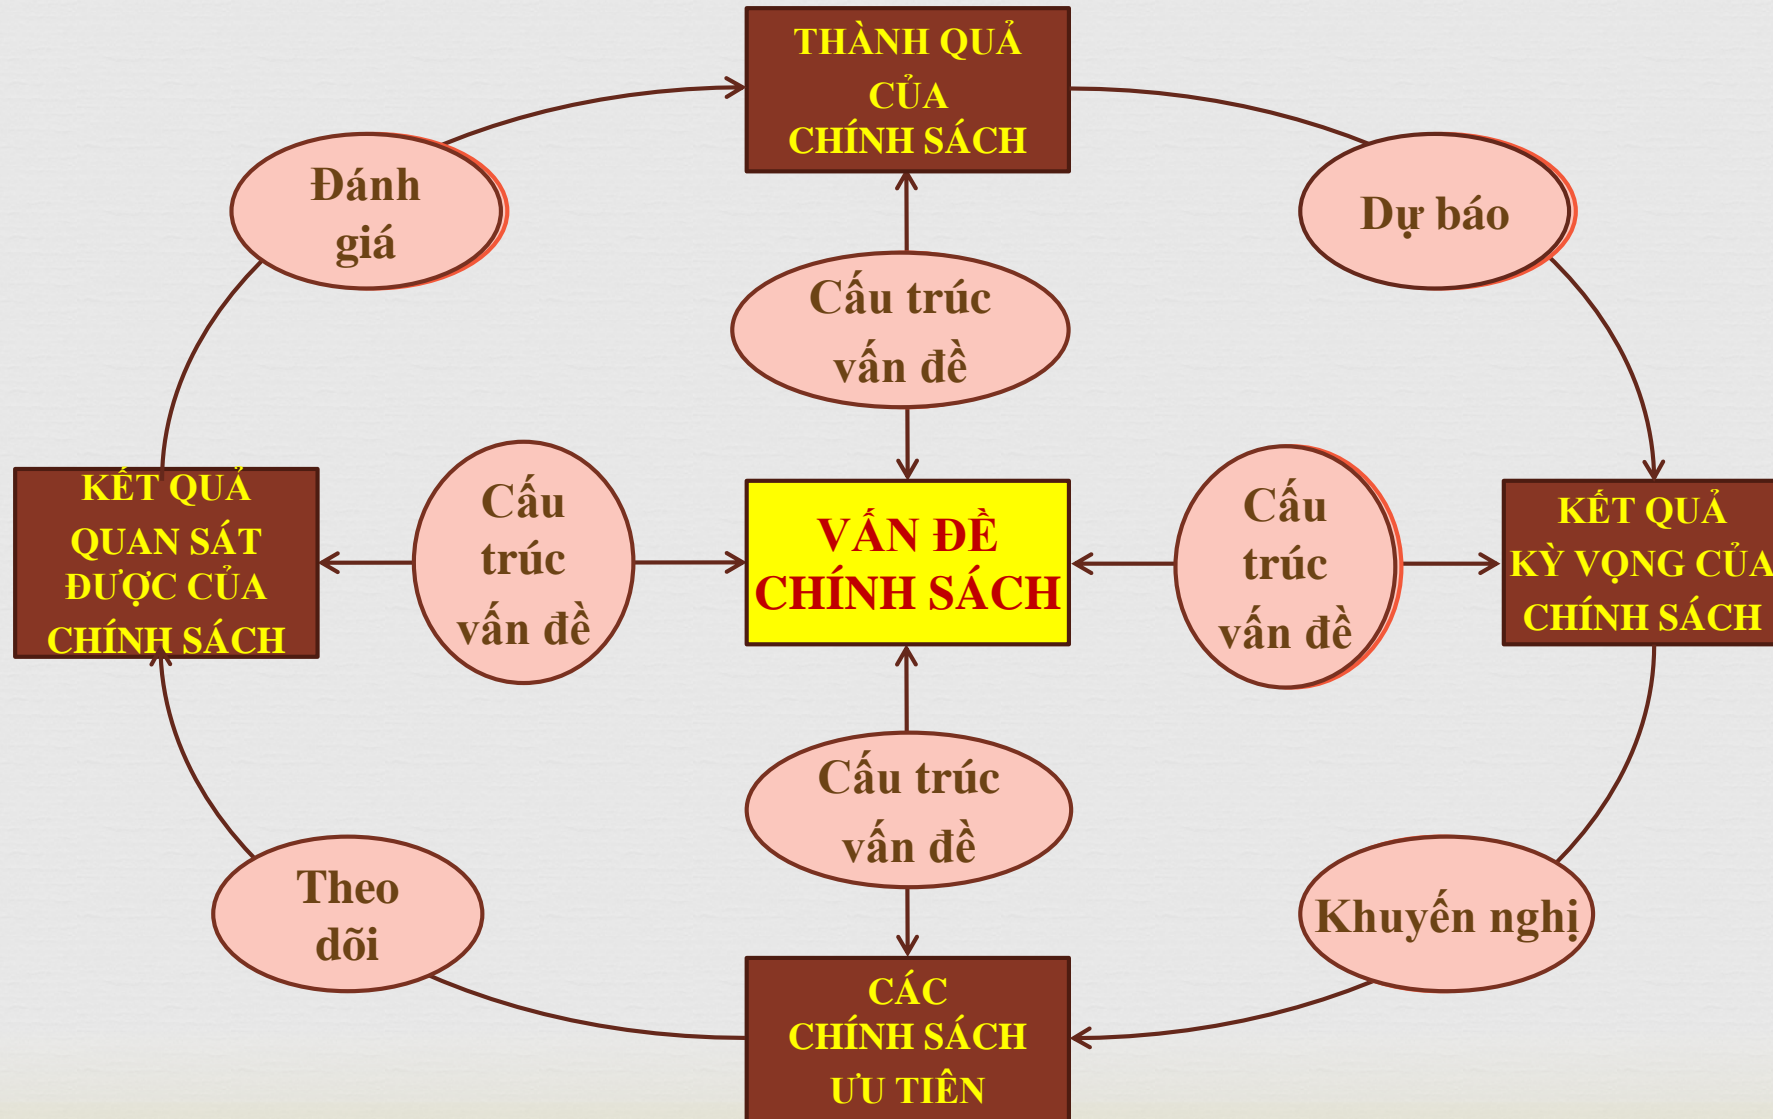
THÀNH QUẢ CỦA CHÍNH SÁCH

Đánh giá

Dự báo

Cấu trúc vấn đề

KẾT QUẢ QUAN SÁT ĐƯỢC CỦA CHÍNH SÁCH

Cấu trúc vấn đề

VẤN ĐỀ CHÍNH SÁCH

Cấu trúc vấn đề

KẾT QUẢ KỲ VỌNG CỦA CHÍNH SÁCH

Cấu trúc vấn đề

Theo dõi

Khuyến nghị

CÁC CHÍNH SÁCH ƯU TIÊN